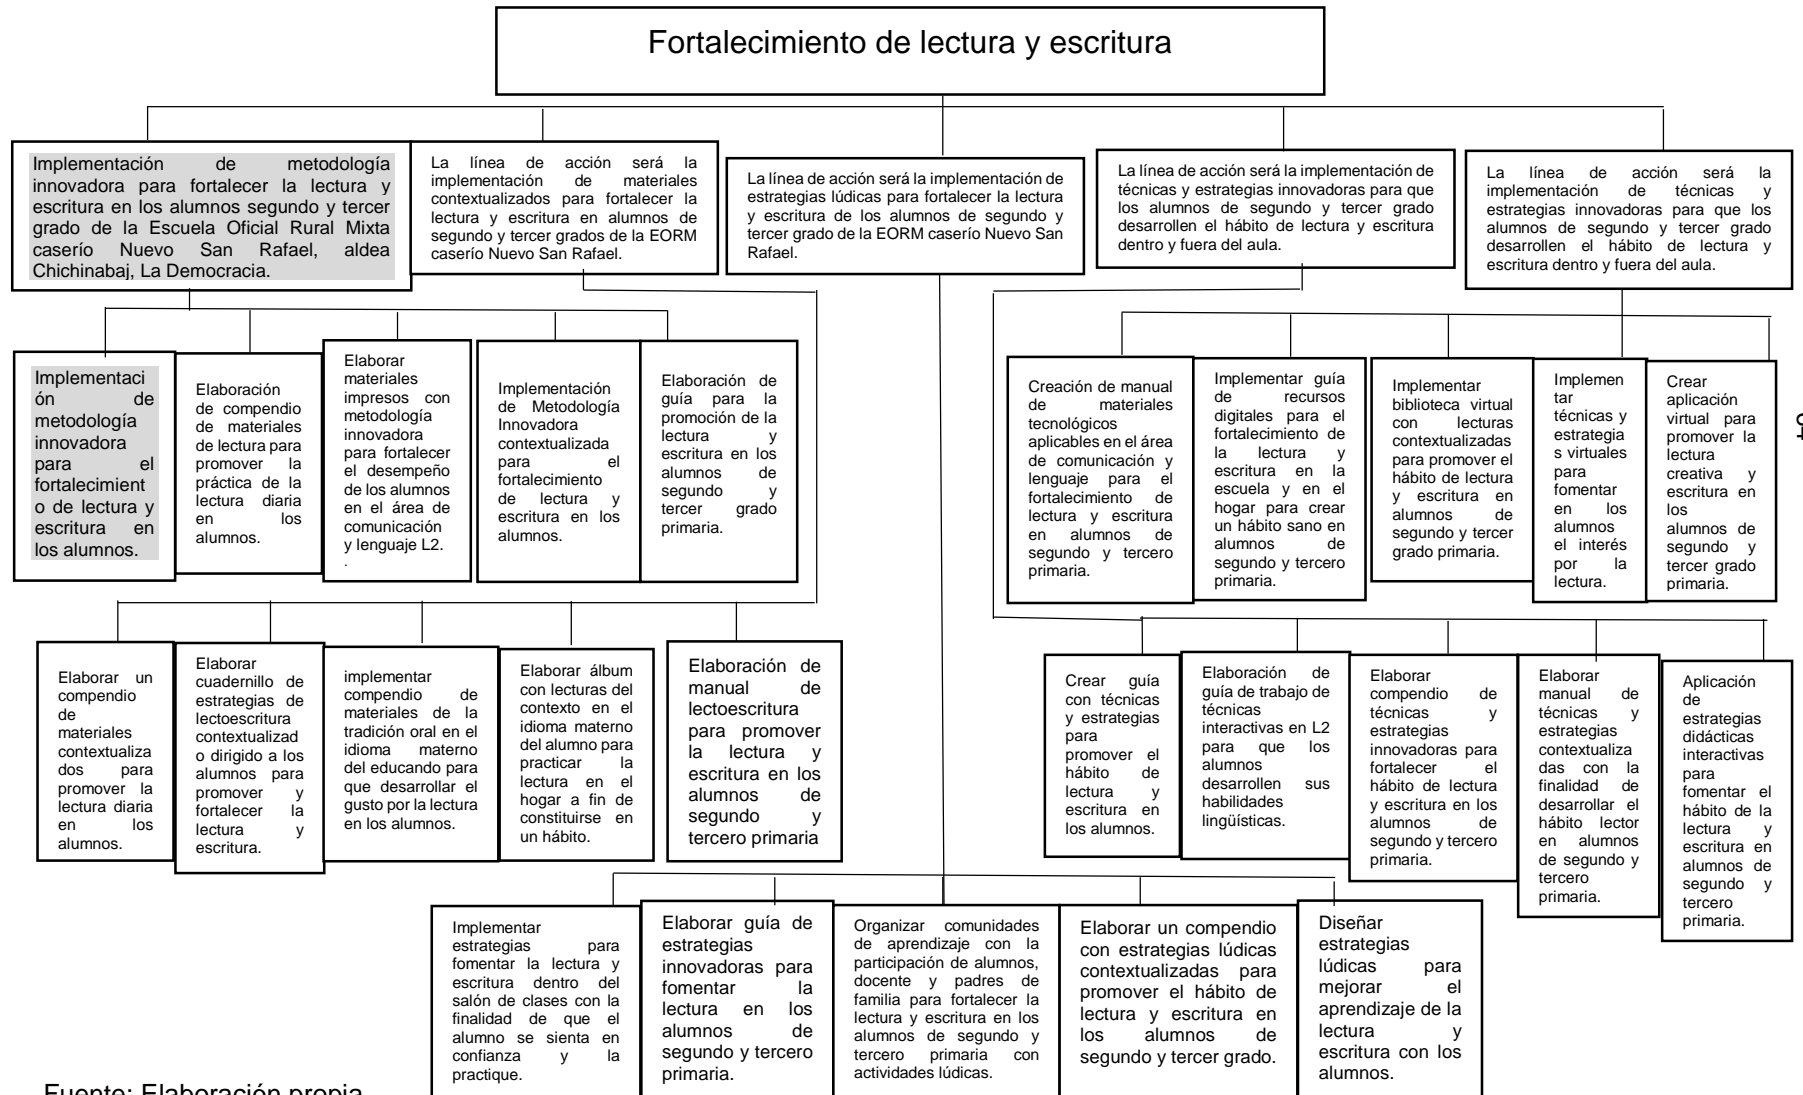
Fortalecimiento de lectura y escritura

Implementación de metodología innovadora para fortalecer la lectura y escritura en los alumnos segundo y tercer grado de la Escuela Oficial Rural Mixta caserío Nuevo San Rafael, aldea Chichinabaj, La Democracia.

La línea de acción será la implementación de materiales contextualizados para fortalecer la lectura y escritura en alumnos de segundo y tercer grados de la EORM caserío Nuevo San Rafael.

La línea de acción será la implementación de estrategias lúdicas para fortalecer la lectura y escritura de los alumnos de segundo y tercer grado de la EORM caserío Nuevo San Rafael.

La línea de acción será la implementación de técnicas y estrategias innovadoras para que los alumnos de segundo y tercer grado desarrollen el hábito de lectura y escritura dentro y fuera del aula.

La línea de acción será la implementación de técnicas y estrategias innovadoras para que los alumnos de segundo y tercer grado desarrollen el hábito de lectura y escritura dentro y fuera del aula.

Implementación de metodología innovadora para el fortalecimiento de lectura y escritura en los alumnos.

Elaboración de compendio de materiales de lectura para promover la práctica de la lectura diaria en los alumnos.

Elaborar materiales impresos con metodología innovadora para fortalecer el desempeño de los alumnos en el área de comunicación y lenguaje L2.

Implementación de Metodología Innovadora contextualizada para el fortalecimiento de lectura y escritura en los alumnos.

Elaboración de guía para la promoción de la lectura y escritura en los alumnos de segundo y tercer grado primaria.

Creación de manual de materiales tecnológicos aplicables en el área de comunicación y lenguaje para el fortalecimiento de lectura y escritura en alumnos de segundo y tercero primaria.

Implementar guía de recursos digitales para el fortalecimiento de la lectura y escritura en la escuela y en el hogar para crear un hábito sano en alumnos de segundo y tercero primaria.

Implementar biblioteca virtual con lecturas contextualizadas para promover el hábito de lectura y escritura en alumnos de segundo y tercer grado primaria.

Implementar técnicas y estrategias virtuales para fomentar en los alumnos el interés por la lectura.

Crear aplicación virtual para promover la lectura creativa y escritura en los alumnos de segundo y tercer grado primaria.

Elaborar un compendio de materiales contextualizados para promover la lectura diaria en los alumnos.

Elaborar cuadernillo de estrategias de lectoescritura contextualizado dirigido a los alumnos para promover y fortalecer la lectura y escritura.

implementar compendio de materiales de la tradición oral en el idioma materno del educando para que desarrollar el gusto por la lectura en los alumnos.

Elaborar álbum con lecturas del contexto en el idioma materno del alumno para practicar la lectura en el hogar a fin de constituirse en un hábito.

Elaboración de manual de lectoescritura para promover la lectura y escritura en los alumnos de segundo y tercero primaria

Crear guía con técnicas y estrategias para promover el hábito de lectura y escritura en los alumnos.

Elaboración de guía de trabajo de técnicas interactivas en L2 para que los alumnos desarrollen sus habilidades lingüísticas.

Elaborar compendio de técnicas y estrategias innovadoras para fortalecer el hábito de lectura y escritura en los alumnos de segundo y tercero primaria.

Elaborar manual de técnicas y estrategias contextualizadas con la finalidad de desarrollar el hábito lector en alumnos de segundo y tercero primaria.

Aplicación de estrategias didácticas interactivas para fomentar el hábito de la lectura y escritura en alumnos de segundo y tercero primaria.

Implementar estrategias para fomentar la lectura y escritura dentro del salón de clases con la finalidad de que el alumno se sienta en confianza y la practique.

Elaborar guía de estrategias innovadoras para fomentar la lectura en los alumnos de segundo y tercero primaria.

Organizar comunidades de aprendizaje con la participación de alumnos, docente y padres de familia para fortalecer la lectura y escritura en los alumnos de segundo y tercero primaria con actividades lúdicas.

Elaborar un compendio con estrategias lúdicas contextualizadas para promover el hábito de lectura y escritura en los alumnos de segundo y tercer grado.

Diseñar estrategias lúdicas para mejorar el aprendizaje de la lectura y escritura con los alumnos.

Fuente: Elaboración propia